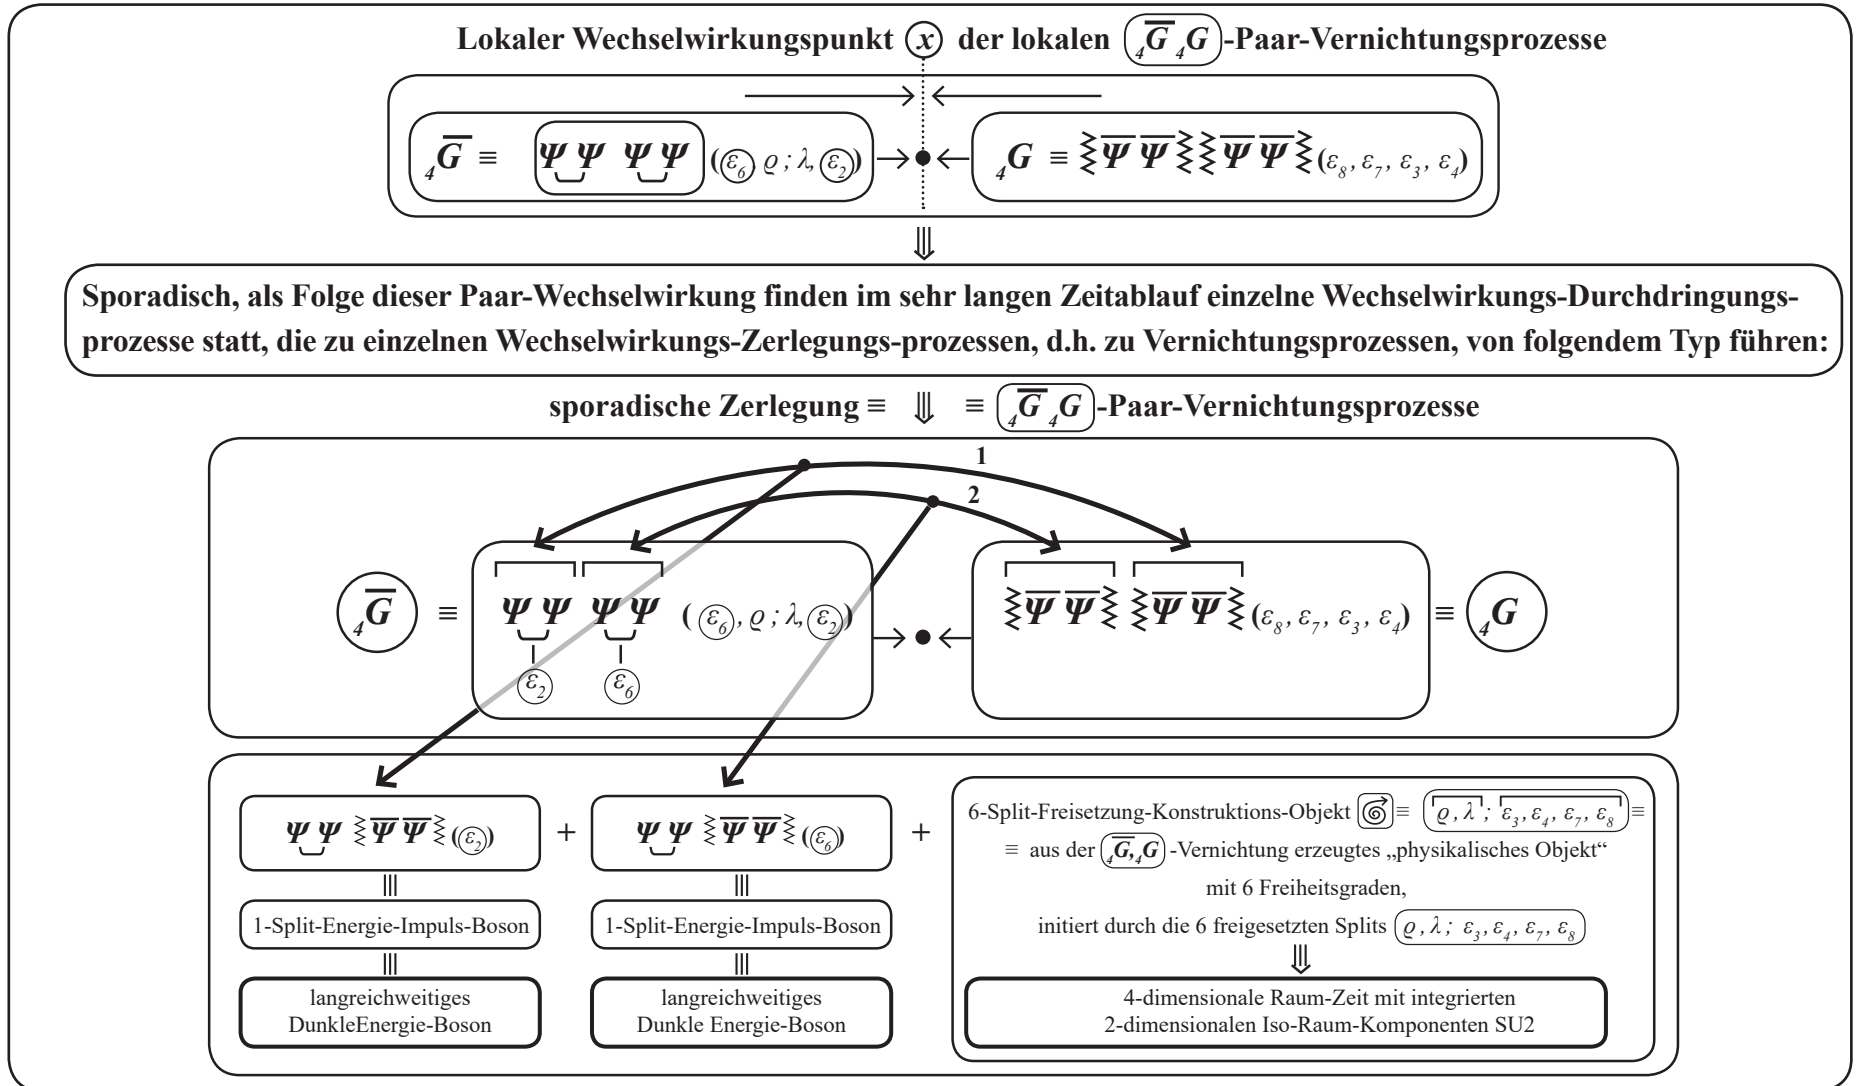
Lokaler Wechselwirkungspunkt $x$ der lokalen $({}_4\overline{G}\,{}_4G)$-Paar-Vernichtungsprozesse

${}_4\overline{G} \equiv \Psi\Psi\ \Psi\Psi\ (\varepsilon_6\ \varrho\,;\lambda, \varepsilon_2) \rightarrow\bullet\leftarrow {}_4G \equiv \overline{\Psi}\,\overline{\Psi}\ \overline{\Psi}\,\overline{\Psi}\ (\varepsilon_8, \varepsilon_7, \varepsilon_3, \varepsilon_4)$

⇓

Sporadisch, als Folge dieser Paar-Wechselwirkung finden im sehr langen Zeitablauf einzelne Wechselwirkungs-Durchdringungsprozesse statt, die zu einzelnen Wechselwirkungs-Zerlegungs-prozessen, d.h. zu Vernichtungsprozessen, von folgendem Typ führen:

sporadische Zerlegung ≡ ⇓ ≡ $({}_4\overline{G}\,{}_4G)$-Paar-Vernichtungsprozesse

1

2

${}_4\overline{G} \equiv \Psi\Psi\ \Psi\Psi\ (\varepsilon_6, \varrho\,;\lambda, \varepsilon_2) \rightarrow\bullet\leftarrow \overline{\Psi}\,\overline{\Psi}\ \overline{\Psi}\,\overline{\Psi}\ (\varepsilon_8, \varepsilon_7, \varepsilon_3, \varepsilon_4) \equiv {}_4G$

$\varepsilon_2$ $\varepsilon_6$

$\Psi\Psi\ \overline{\Psi}\,\overline{\Psi}\ (\varepsilon_2)$ + $\Psi\Psi\ \overline{\Psi}\,\overline{\Psi}\ (\varepsilon_6)$ +

|||

1-Split-Energie-Impuls-Boson

|||

langreichweitiges DunkleEnergie-Boson

|||

1-Split-Energie-Impuls-Boson

|||

langreichweitiges Dunkle Energie-Boson

6-Split-Freisetzung-Konstruktions-Objekt ≡ $(\varrho, \lambda; \varepsilon_3, \varepsilon_4, \varepsilon_7, \varepsilon_8)$ ≡

≡ aus der $({}_4\overline{G},{}_4G)$-Vernichtung erzeugtes „physikalisches Objekt“

mit 6 Freiheitsgraden,

initiert durch die 6 freigesetzten Splits $(\varrho, \lambda;\ \varepsilon_3, \varepsilon_4, \varepsilon_7, \varepsilon_8)$

⇓

4-dimensionale Raum-Zeit mit integrierten 2-dimensionalen Iso-Raum-Komponenten SU2